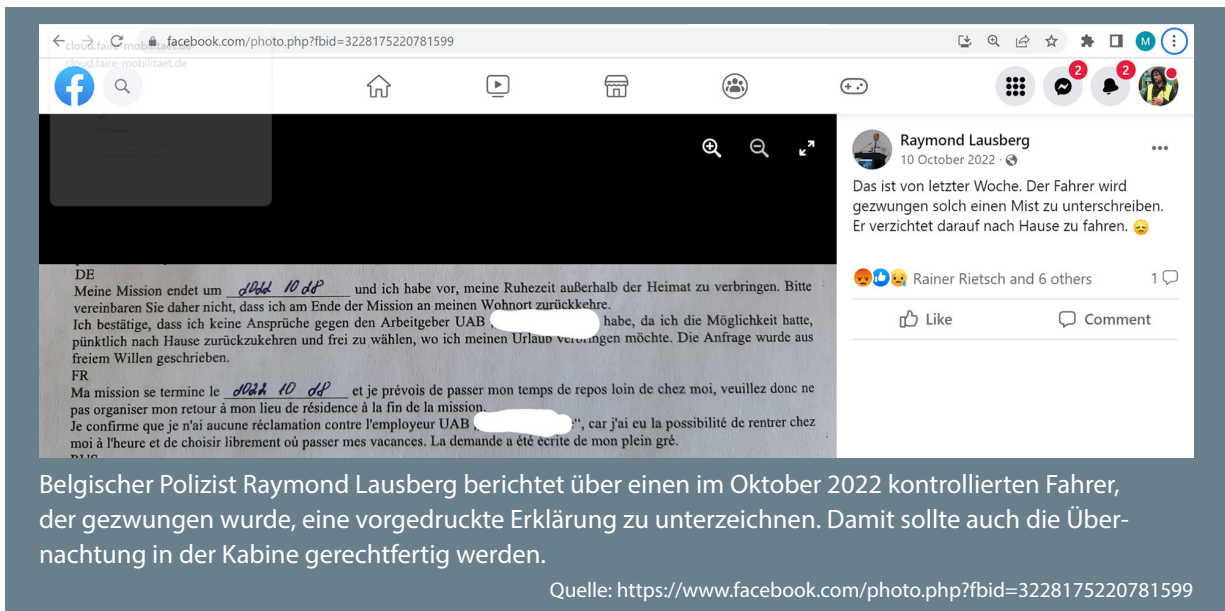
facebook.com/photo.php?fbid=3228175220781599

cloud.faire-mobilitaet.de

M

2

2

Raymond Lausberg
10 October 2022 ·

Das ist von letzter Woche. Der Fahrer wird gezwungen solch einen Mist zu unterschreiben. Er verzichtet darauf nach Hause zu fahren. 😞

Rainer Rietsch and 6 others

1

Like

Comment

DE
Meine Mission endet um 2022 10 08 und ich habe vor, meine Ruhezeit außerhalb der Heimat zu verbringen. Bitte vereinbaren Sie daher nicht, dass ich am Ende der Mission an meinen Wohnort zurückkehre.
Ich bestätige, dass ich keine Ansprüche gegen den Arbeitgeber UAB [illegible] habe, da ich die Möglichkeit hatte, pünktlich nach Hause zurückzukehren und frei zu wählen, wo ich meinen Urlaub verbringen möchte. Die Anfrage wurde aus freiem Willen geschrieben.
FR
Ma mission se termine le 2022 10 08 et je prévois de passer mon temps de repos loin de chez moi, veuillez donc ne pas organiser mon retour à mon lieu de résidence à la fin de la mission.
Je confirme que je n'ai aucune réclamation contre l'employeur UAB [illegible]", car j'ai eu la possibilité de rentrer chez moi à l'heure et de choisir librement où passer mes vacances. La demande a été écrite de mon plein gré.
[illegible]

Belgischer Polizist Raymond Lausberg berichtet über einen im Oktober 2022 kontrollierten Fahrer, der gezwungen wurde, eine vorgedruckte Erklärung zu unterzeichnen. Damit sollte auch die Übernachtung in der Kabine gerechtfertig werden.

Quelle: https://www.facebook.com/photo.php?fbid=3228175220781599